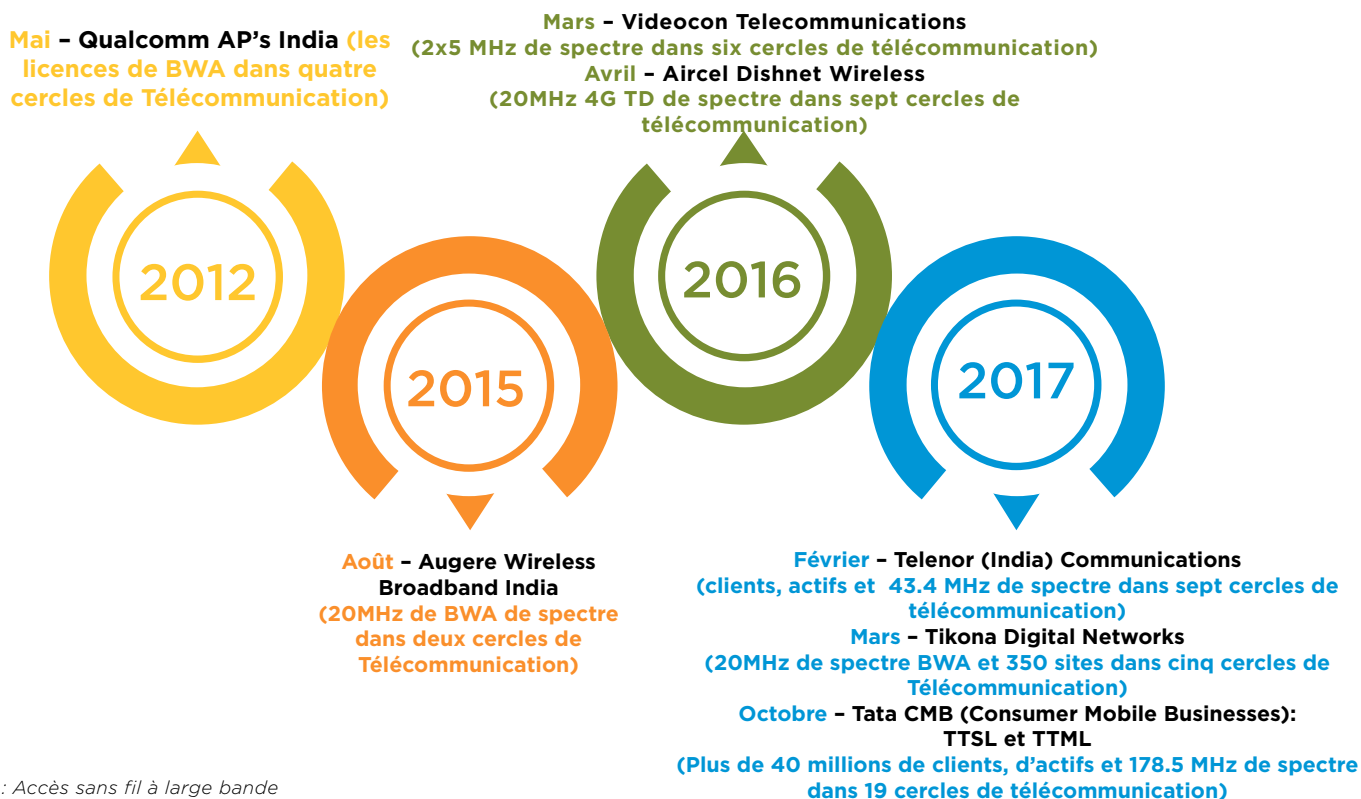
Mai – Qualcomm AP's India (les licences de BWA dans quatre cercles de Télécommunication)

Mars – Videocon Telecommunications (2x5 MHz de spectre dans six cercles de télécommunication)
Avril – Aircel Dishnet Wireless (20MHz 4G TD de spectre dans sept cercles de télécommunication)

2012

2015

2016

2017

Août – Augere Wireless Broadband India (20MHz de BWA de spectre dans deux cercles de Télécommunication)

Février – Telenor (India) Communications (clients, actifs et 43.4 MHz de spectre dans sept cercles de télécommunication)
Mars – Tikona Digital Networks (20MHz de spectre BWA et 350 sites dans cinq cercles de Télécommunication)
Octobre – Tata CMB (Consumer Mobile Businesses): TTSL et TTML (Plus de 40 millions de clients, d'actifs et 178.5 MHz de spectre dans 19 cercles de télécommunication)

: Accès sans fil à large bande